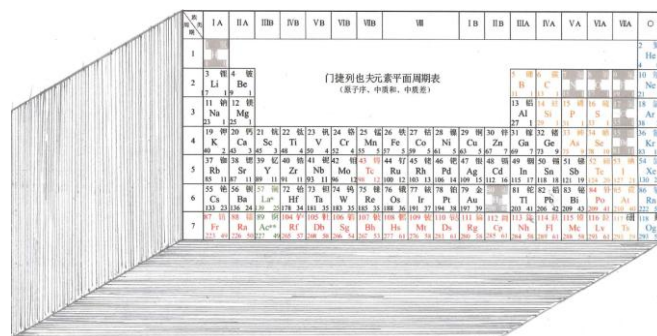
门捷列也夫元素平面周期表
(原子序、中质和、中质差)

| | IA | IIA | IIIB | IVB | VB | VIB | VIIB | VIII | | | IB | IIB | IIIA | IVA | VA | VIA | VIIA | O |
|---|---|---|---|---|---|---|---|---|---|---|---|---|---|---|---|---|---|---|
| 1 | | | | | | | | | | | | | | | | | | He |
| 2 | 3 锂 Li | 4 铍 Be | | | | | | | | | | | 5 硼 B | 6 碳 C | | | | |
| 3 | 11 钠 Na | 12 镁 Mg | | | | | | | | | | | 13 Al | 14 Si | P | S | | |
| 4 | 19 钾 K | 20 钙 Ca | 21 钪 Sc | 22 钛 Ti | 23 钒 V | 24 铬 Cr | 25 锰 Mn | 26 铁 Fe | 27 钴 Co | 28 镍 Ni | 29 铜 Cu | 30 锌 Zn | 31 Ga | 32 Ge | 33 As | 34 Se | | Kr |
| 5 | 37 铷 Rb | 38 锶 Sr | 39 钇 Y | 40 锆 Zr | 41 铌 Nb | 42 钼 Mo | 43 Tc | 44 钌 Ru | 45 铑 Rh | 46 钯 Pd | 47 银 Ag | 48 镉 Cd | 49 In | 50 Sn | 51 Sb | 52 Te | I | Xe |
| 6 | 55 铯 Cs | 56 钡 Ba | 57 La* | 72 铪 Hf | 73 钽 Ta | 74 钨 W | 75 铼 Re | 76 锇 Os | 77 铱 Ir | 78 铂 Pt | 79 金 Au | 80 Hg | 81 铊 Tl | 82 Pb | 83 Bi | 84 Po | At | Rn |
| 7 | 87 Fr | 88 Ra | 89 Ac** | 104 Rf | 105 Db | 106 Sg | 107 Bh | 108 Hs | 109 Mt | 110 Ds | 111 Rg | 112 Cn | 113 Nh | 114 Fl | 115 Mc | 116 Lv | Ts | Og |